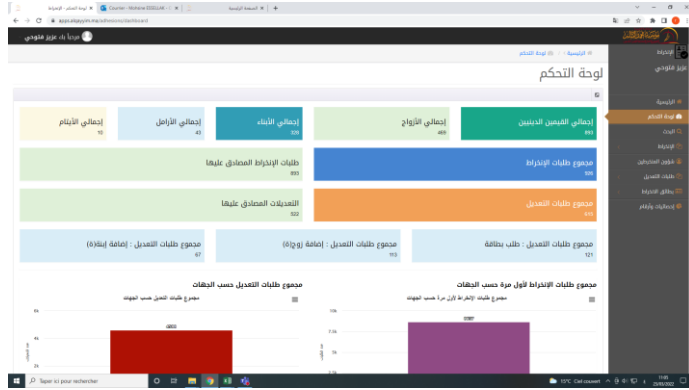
لوحة التحكم - الإنخراط | Courrier - Mohame ZOGLLAA | الصفحة الرئيسية
apps.aljayyim.ma/adhesions/dashboard

مرحباً بك عزيز فلوحي

الإدارة
عزيز فلوحي
الرئيسية
لوحة التحكم
الوثائق
الإنخراط
شؤون المنخرطين
طلبات التعديل
بطاقات الإنخراط
إحصائيات وأرقام

الرئيسية / لوحة التحكم

لوحة التحكم

| إجمالي القيمين الدينيين 893 | إجمالي الأزواج 469 | إجمالي الأبناء 328 | إجمالي الأرامل 43 | إجمالي الأيتام 10 |

مجموع طلبات الإنخراط 105
طلبات الإنخراط المصادق عليها 893

مجموع طلبات التعديل 615
التعديلات المصادق عليها 522

مجموع طلبات التعديل : طلب بطاقة 121
مجموع طلبات التعديل : إضافة زوج(ة) 113
مجموع طلبات التعديل : إضافة إبن(ة) 67

مجموع طلبات الإنخراط لأول مرة حسب الجهات
مجموع طلبات الإنخراط لأول مرة حسب الجهات
22687

مجموع طلبات التعديل حسب الجهات
مجموع طلبات التعديل حسب الجهات
4803

Taper ici pour rechercher
13°C Ciel couvert
11:05
23/05/2022